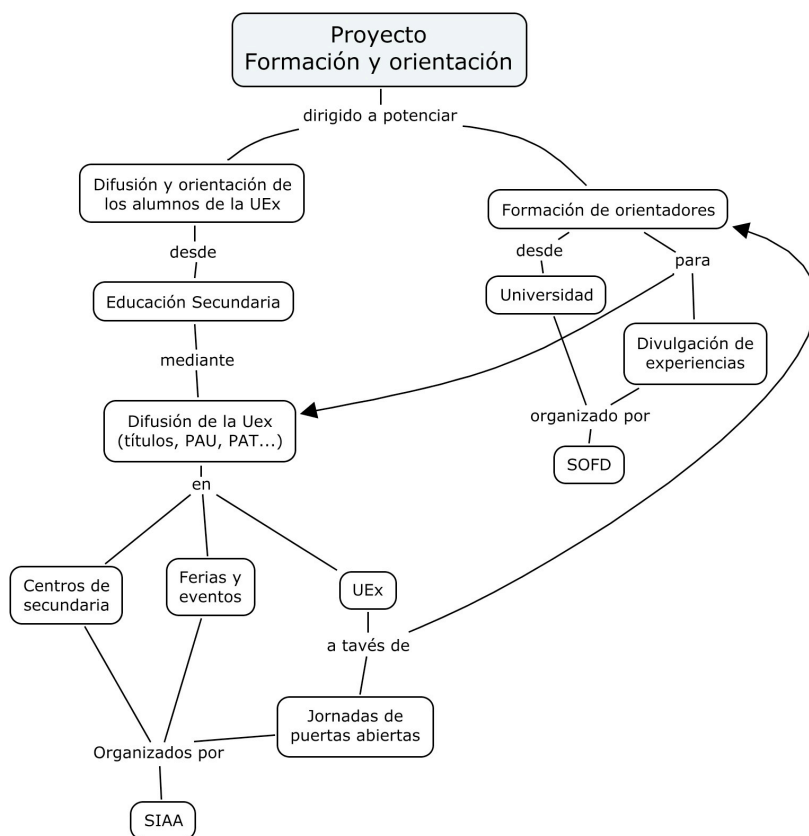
Proyecto
Formación y orientación

dirigido a potenciar

Difusión y orientación de los alumnos de la UEx

desde

Educación Secundaria

mediante

Difusión de la Uex (títulos, PAU, PAT...)

en

Centros de secundaria

Ferias y eventos

UEx

a tavés de

Jornadas de puertas abiertas

Organizados por

SIAA

Formación de orientadores

desde

Universidad

para

Divulgación de experiencias

organizado por

SOFD